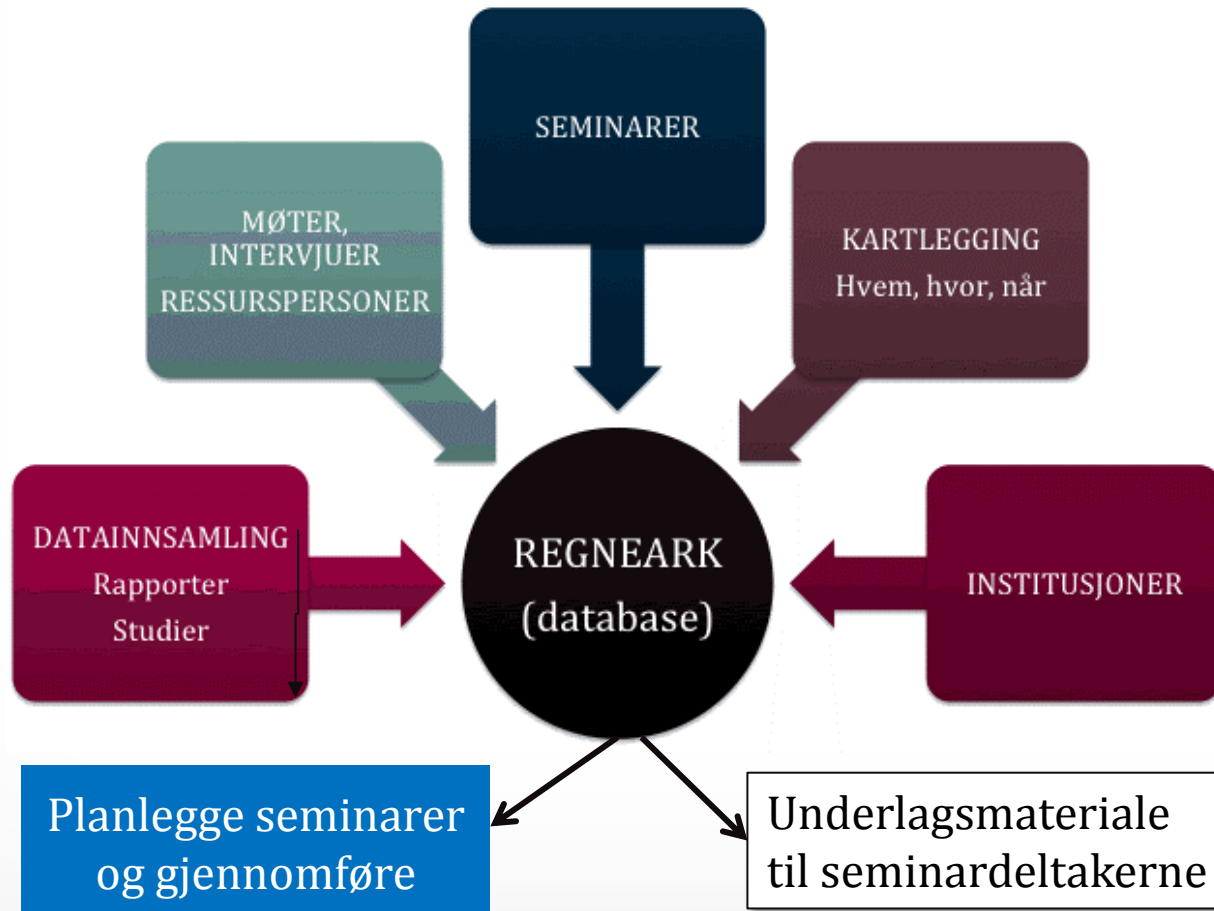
SEMINARER

MØTER, INTERVJUER RESSURSPERSONER

KARTLEGGING
Hvem, hvor, når

DATAINNSAMLING
Rapporter
Studier

REGNEARK
(database)

INSTITUSJONER

Planlegge seminarer og gjennomføre

Underlagsmateriale til seminardeltakerne